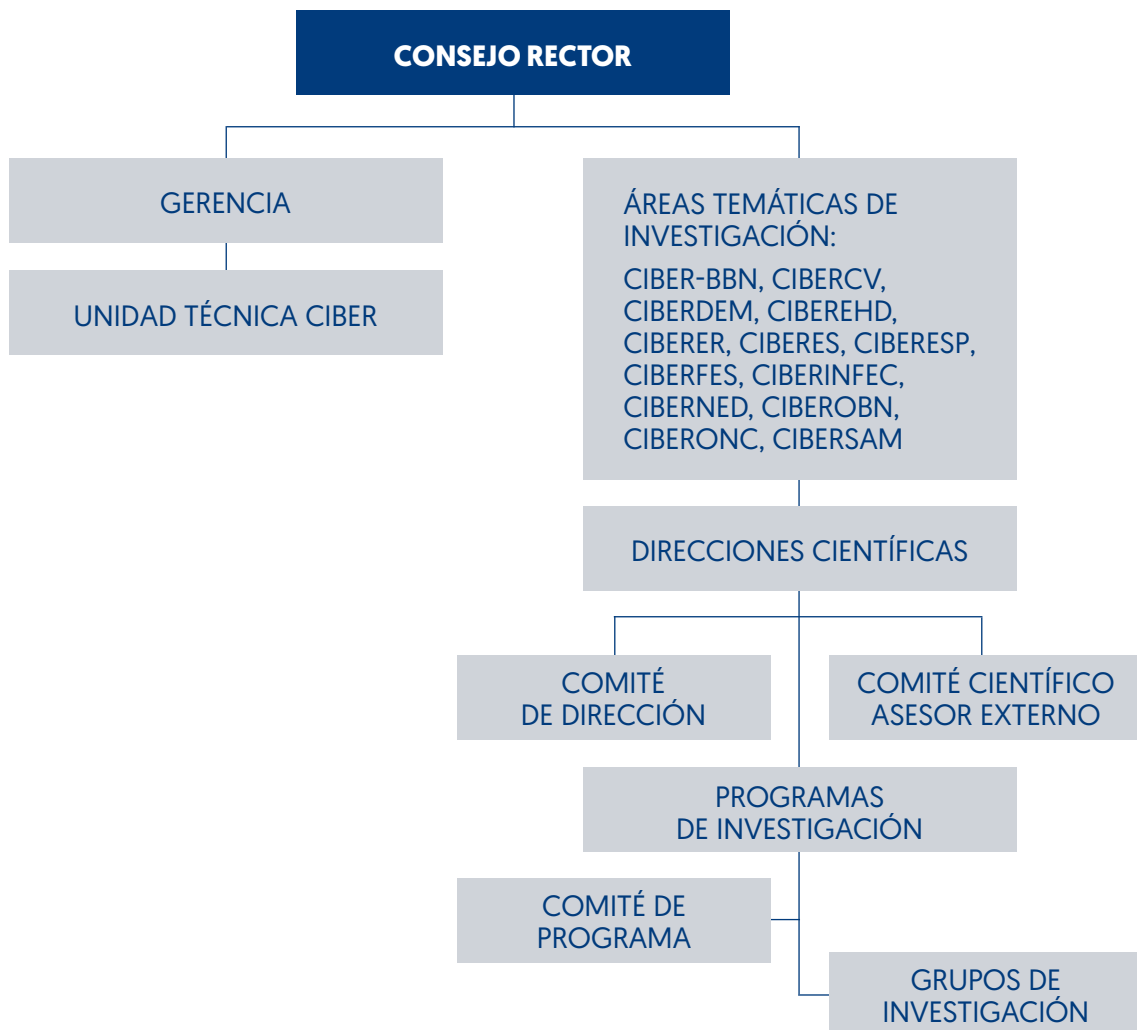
CONSEJO RECTOR

GERENCIA

UNIDAD TÉCNICA CIBER

ÁREAS TEMÁTICAS DE INVESTIGACIÓN:

CIBER-BBN, CIBERCV, CIBERDEM, CIBEREHD, CIBERER, CIBERES, CIBERESP, CIBERFES, CIBERINFEC, CIBERNED, CIBEROBN, CIBERONC, CIBERSAM

DIRECCIONES CIENTÍFICAS

COMITÉ DE DIRECCIÓN

COMITÉ CIENTÍFICO ASESOR EXTERNO

PROGRAMAS DE INVESTIGACIÓN

COMITÉ DE PROGRAMA

GRUPOS DE INVESTIGACIÓN